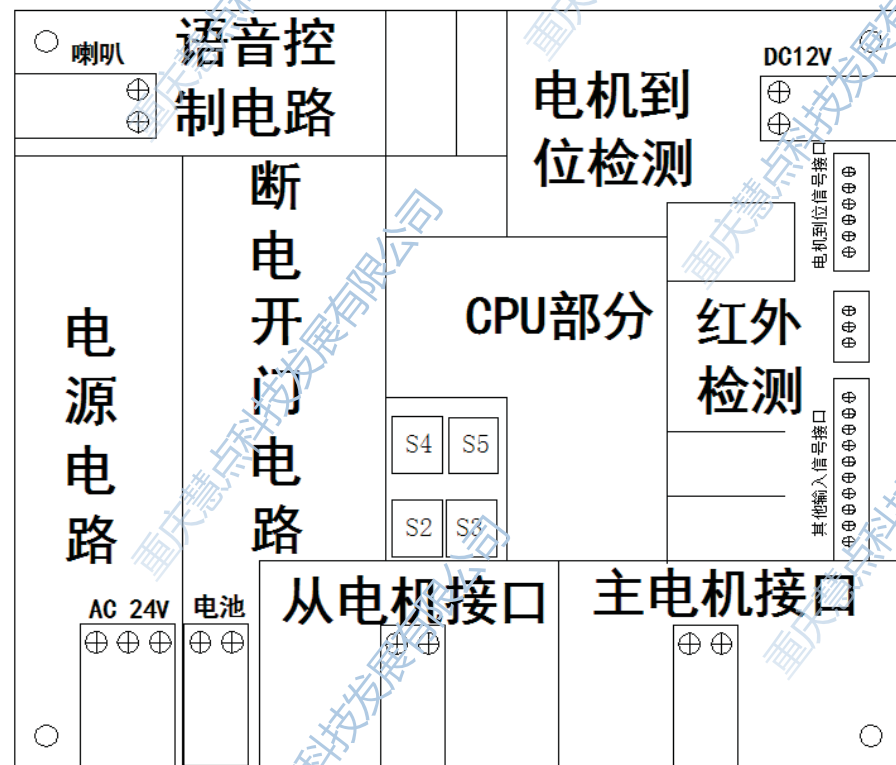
喇叭

语音控制电路

电机到位检测

DC12V

电机到位信号接口

断电开门电路

电源电路

CPU部分

红外检测

其他输入信号接口

S4 S5

S2 S3

AC 24V

电池

从电机接口

主电机接口

重庆慧点科技发展有限公司

重庆慧点科技发展有限公司

重庆慧点科技发展有限公司

重庆慧点科技发展有限公司